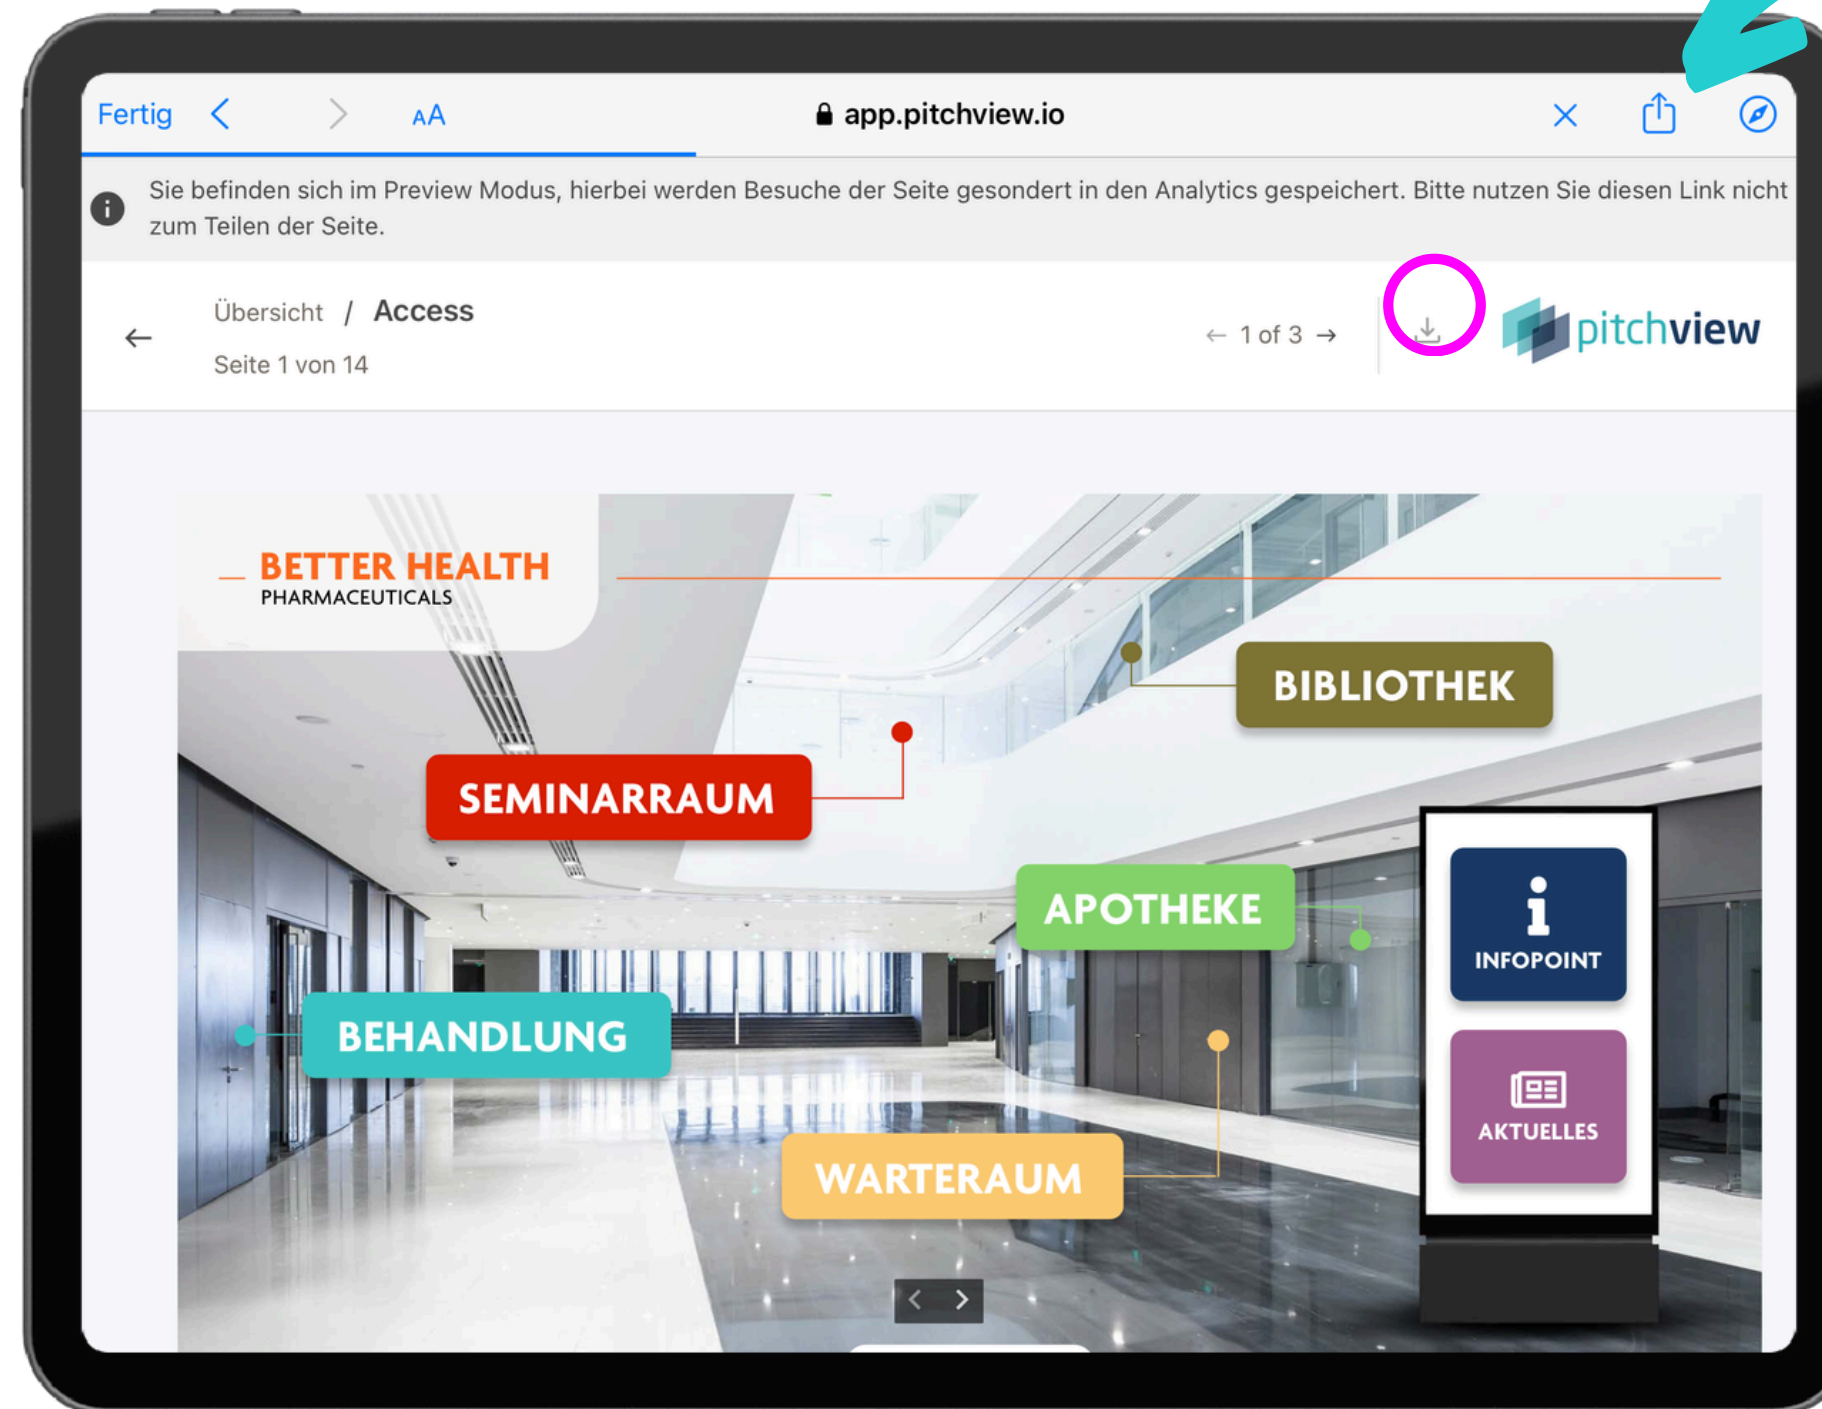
Fertig AA app.pitchview.io

Sie befinden sich im Preview Modus, hierbei werden Besuche der Seite gesondert in den Analytics gespeichert. Bitte nutzen Sie diesen Link nicht zum Teilen der Seite.

Übersicht / Access

Seite 1 von 14

← 1 of 3 →

pitchview

BETTER HEALTH
PHARMACEUTICALS

BIBLIOTHEK

SEMINARRAUM

APOTHEKE

INFOPOINT

BEHANDLUNG

AKTUELLES

WARTERAUM